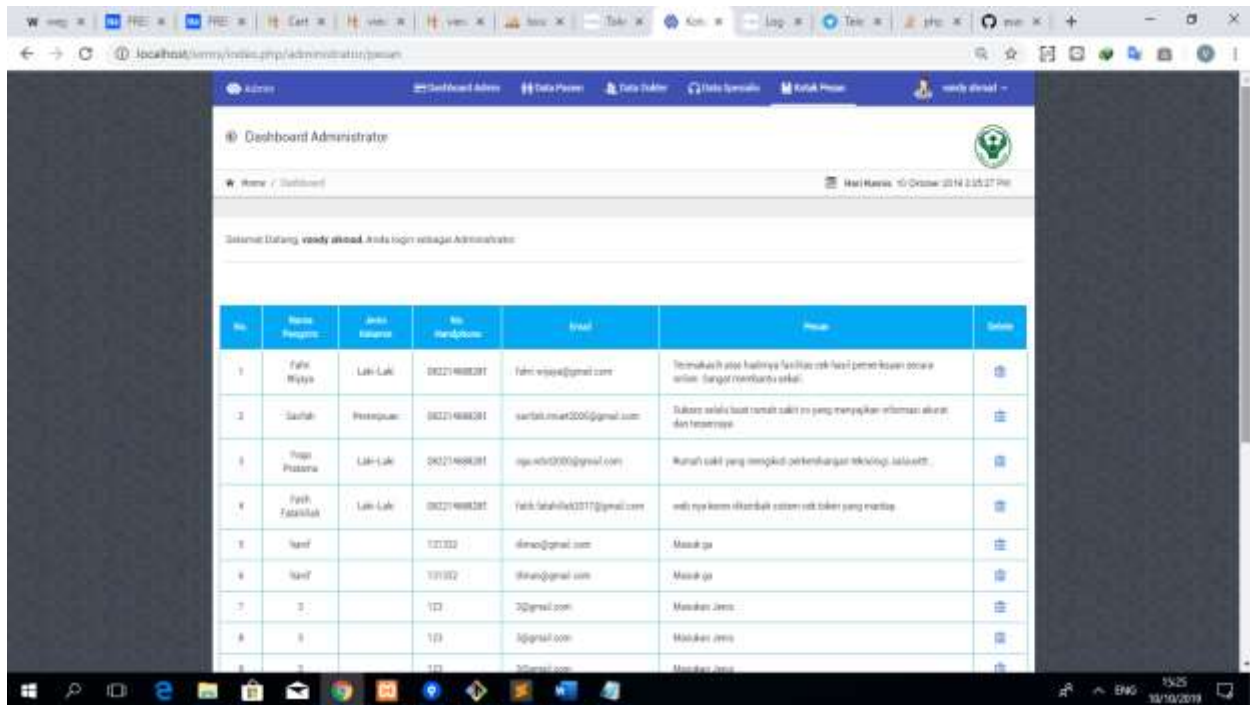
localhost/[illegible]/index.php/administrator/pesan

Admin | Dashboard Admin | Data Pasien | Data Dokter | Data Spesialis | Kotak Pesan | vendy akmal

Dashboard Administrator

Home / Dashboard

Hari Kamis 10 Oktober 2019 3:25:27 PM

Selamat Datang, vendy akmal, Anda login sebagai Administrator

| No | Nama Pengirim | Jenis Kelamin | No Handphone | Email | Pesan | Delete |
|---|---|---|---|---|---|---|
| 1 | Fahri Wijaya | Laki-Laki | 082214668281 | fahri.wijaya@gmail.com | Terimakasih atas hadirnya fasilitas cek hasil pemeriksaan secara online. Sangat membantu sekali. | |
| 2 | Sarifah | Perempuan | 082214668281 | sarifah.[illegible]2000@gmail.com | Sukses selalu buat rumah sakit ini yang menyajikan informasi akurat dan terpercaya | |
| 3 | Yoga Pratama | Laki-Laki | 082214668281 | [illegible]2000@gmail.com | Rumah sakit yang mengikuti perkembangan teknologi. salut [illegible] | |
| 4 | Fatih Fatahillah | Laki-Laki | 082214668281 | fatih.fatahillah2017@gmail.com | web nya keren dikembali sistem cek token yang mantap | |
| 5 | hanif | | 131352 | dimas@gmail.com | Masuk ga | |
| 6 | hanif | | 131352 | dimas@gmail.com | Masuk ga | |
| 7 | 3 | | 123 | 3@gmail.com | Masukan Jenis | |
| 8 | 3 | | 123 | 3@gmail.com | Masukan Jenis | |
| 9 | 3 | | 123 | 3@gmail.com | Masukan Jenis | |

ENG 15:25 10/10/2019